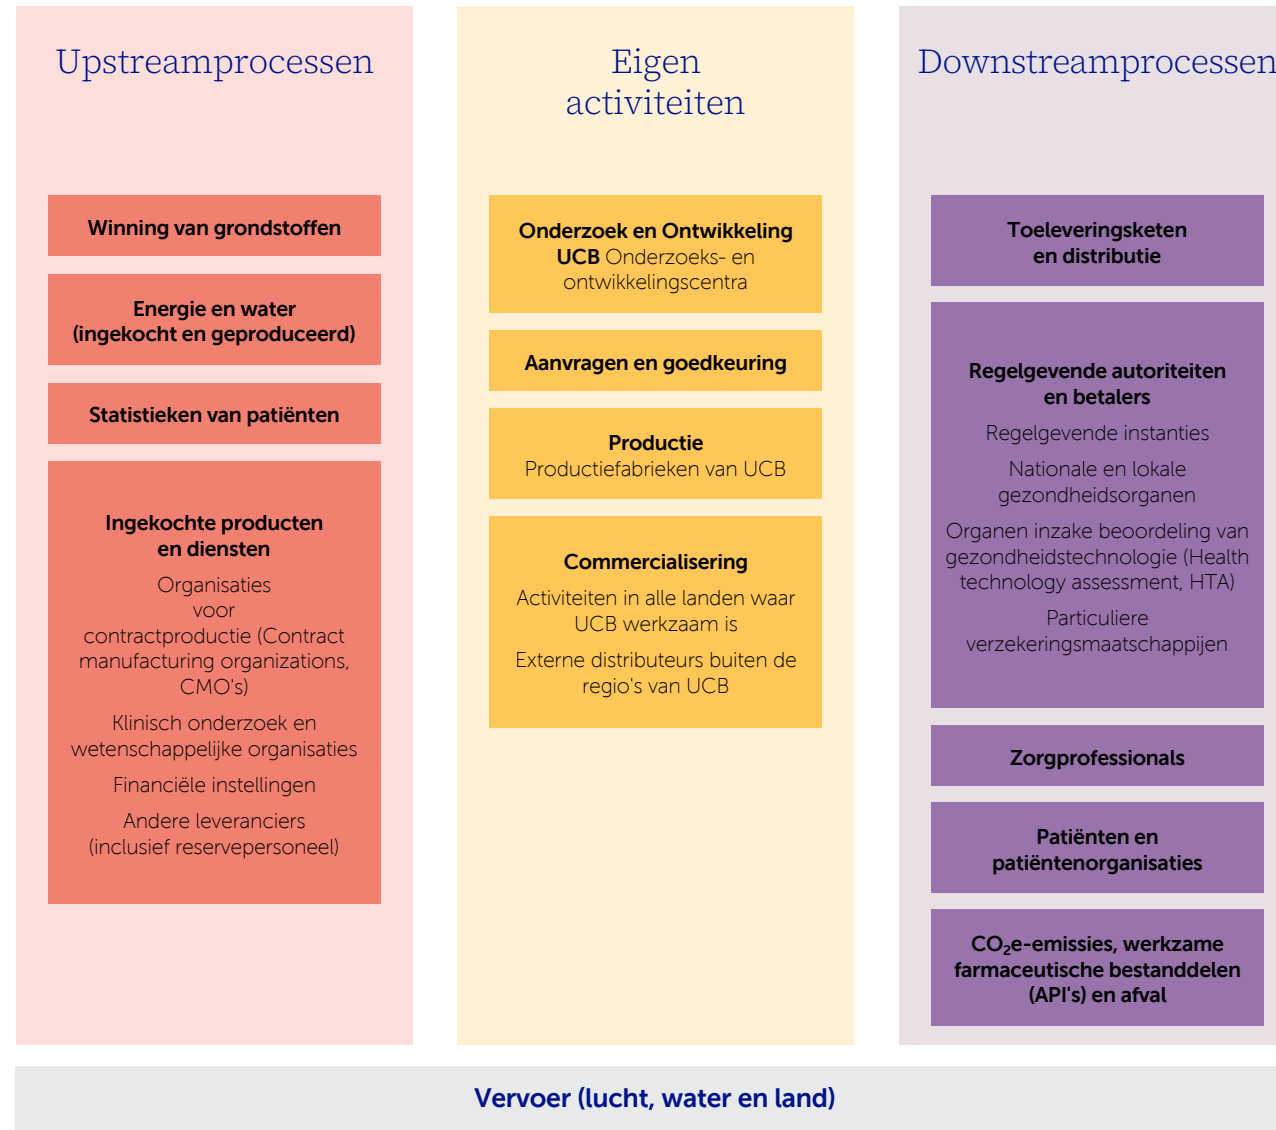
Upstreamprocessen

Winning van grondstoffen

Energie en water (ingekocht en geproduceerd)

Statistieken van patiënten

Ingekochte producten en diensten

Organisaties voor contractproductie (Contract manufacturing organizations, CMO's)

Klinisch onderzoek en wetenschappelijke organisaties

Financiële instellingen

Andere leveranciers (inclusief reservepersoneel)

Eigen activiteiten

Onderzoek en Ontwikkeling UCB Onderzoeks- en ontwikkelingscentra

Aanvragen en goedkeuring

Productie
Productiefabrieken van UCB

Commercialisering

Activiteiten in alle landen waar UCB werkzaam is

Externe distributeurs buiten de regio's van UCB

Downstreamprocessen

Toeleveringsketen en distributie

Regelgevende autoriteiten en betalers

Regelgevende instanties

Nationale en lokale gezondheidsorganen

Organen inzake beoordeling van gezondheidstechnologie (Health technology assessment, HTA)

Particuliere verzekeringsmaatschappijen

Zorgprofessionals

Patiënten en patiëntenorganisaties

$CO_2$e-emissies, werkzame farmaceutische bestanddelen (API's) en afval

Vervoer (lucht, water en land)